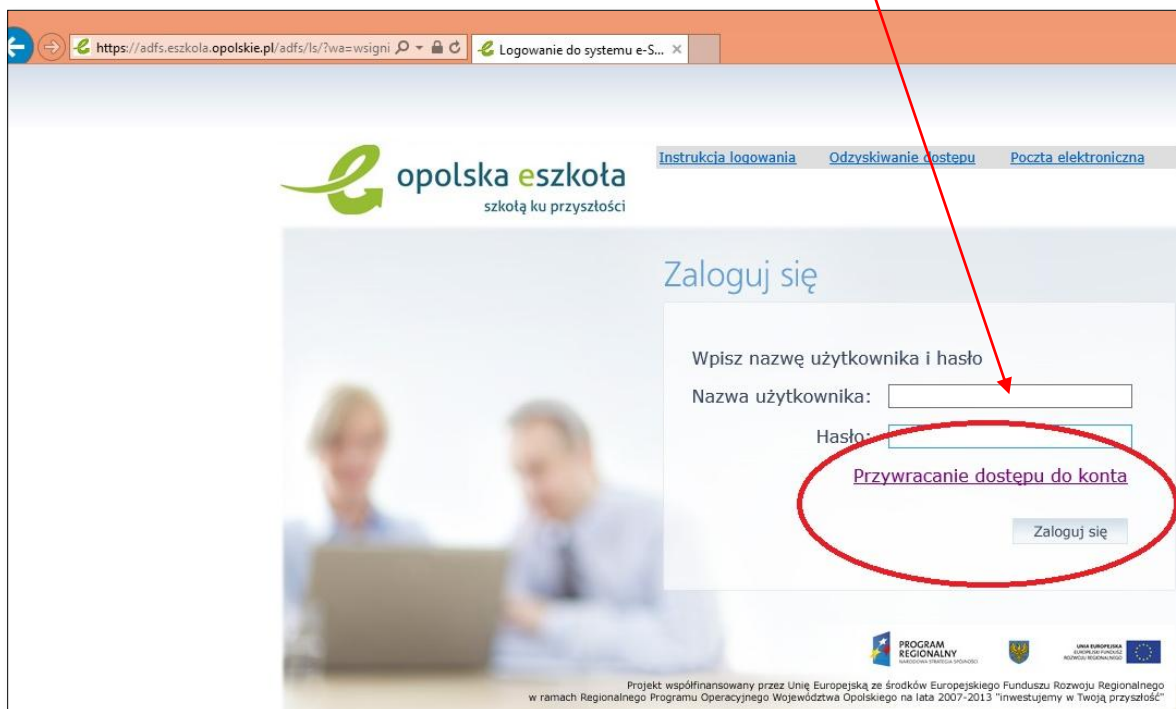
https://adfs.eszkola.opolskie.pl/adfs/ls/?wa=wsigni

Logowanie do systemu e-S...

Instrukcja logowania Odzyskiwanie dostępu Poczta elektroniczna

opolska eszkoła
szkołą ku przyszłości

Zaloguj się

Wpisz nazwę użytkownika i hasło

Nazwa użytkownika:

Hasło:

Przywracanie dostępu do konta

Zaloguj się

PROGRAM REGIONALNY
NARODOWA STRATEGIA SPÓJNOŚCI

UNIA EUROPEJSKA
EUROPEJSKI FUNDUSZ ROZWOJU REGIONALNEGO

Projekt współfinansowany przez Unię Europejską ze środków Europejskiego Funduszu Rozwoju Regionalnego w ramach Regionalnego Programu Operacyjnego Województwa Opolskiego na lata 2007-2013 "Inwestujemy w Twoją przyszłość"